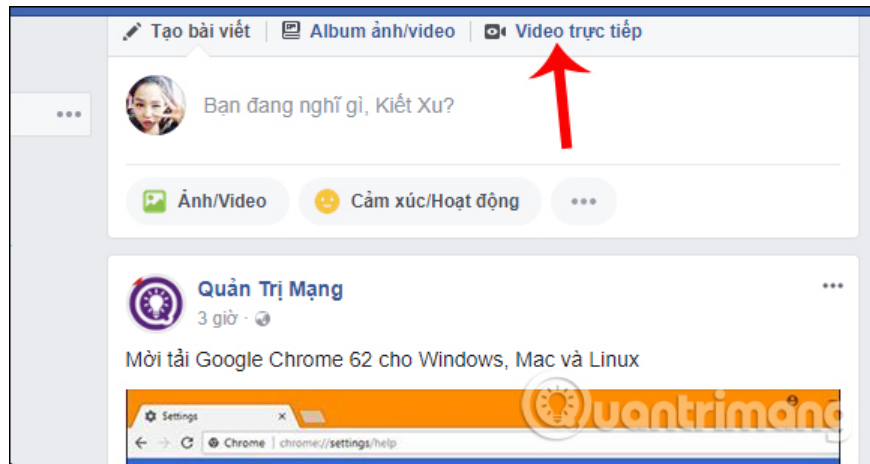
Tạo bài viết | Album ảnh/video | Video trực tiếp

Bạn đang nghĩ gì, Kiết Xu?

Ảnh/Video
Cảm xúc/Hoạt động
...

...

Quản Trị Mạng
3 giờ ·

...

Mời tải Google Chrome 62 cho Windows, Mac và Linux

Settings ×
Chrome | chrome://settings/help

Quantrimang